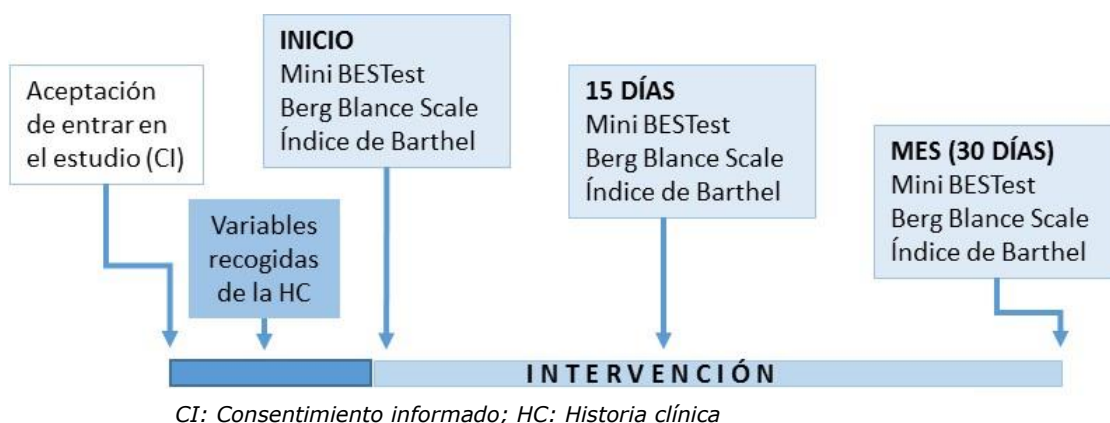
Aceptación de entrar en el estudio (CI)

Variables recogidas de la HC

**INICIO**
Mini BESTest
Berg Blance Scale
Índice de Barthel

**15 DÍAS**
Mini BESTest
Berg Blance Scale
Índice de Barthel

**MES (30 DÍAS)**
Mini BESTest
Berg Blance Scale
Índice de Barthel

INTERVENCIÓN

*CI: Consentimiento informado; HC: Historia clínica*